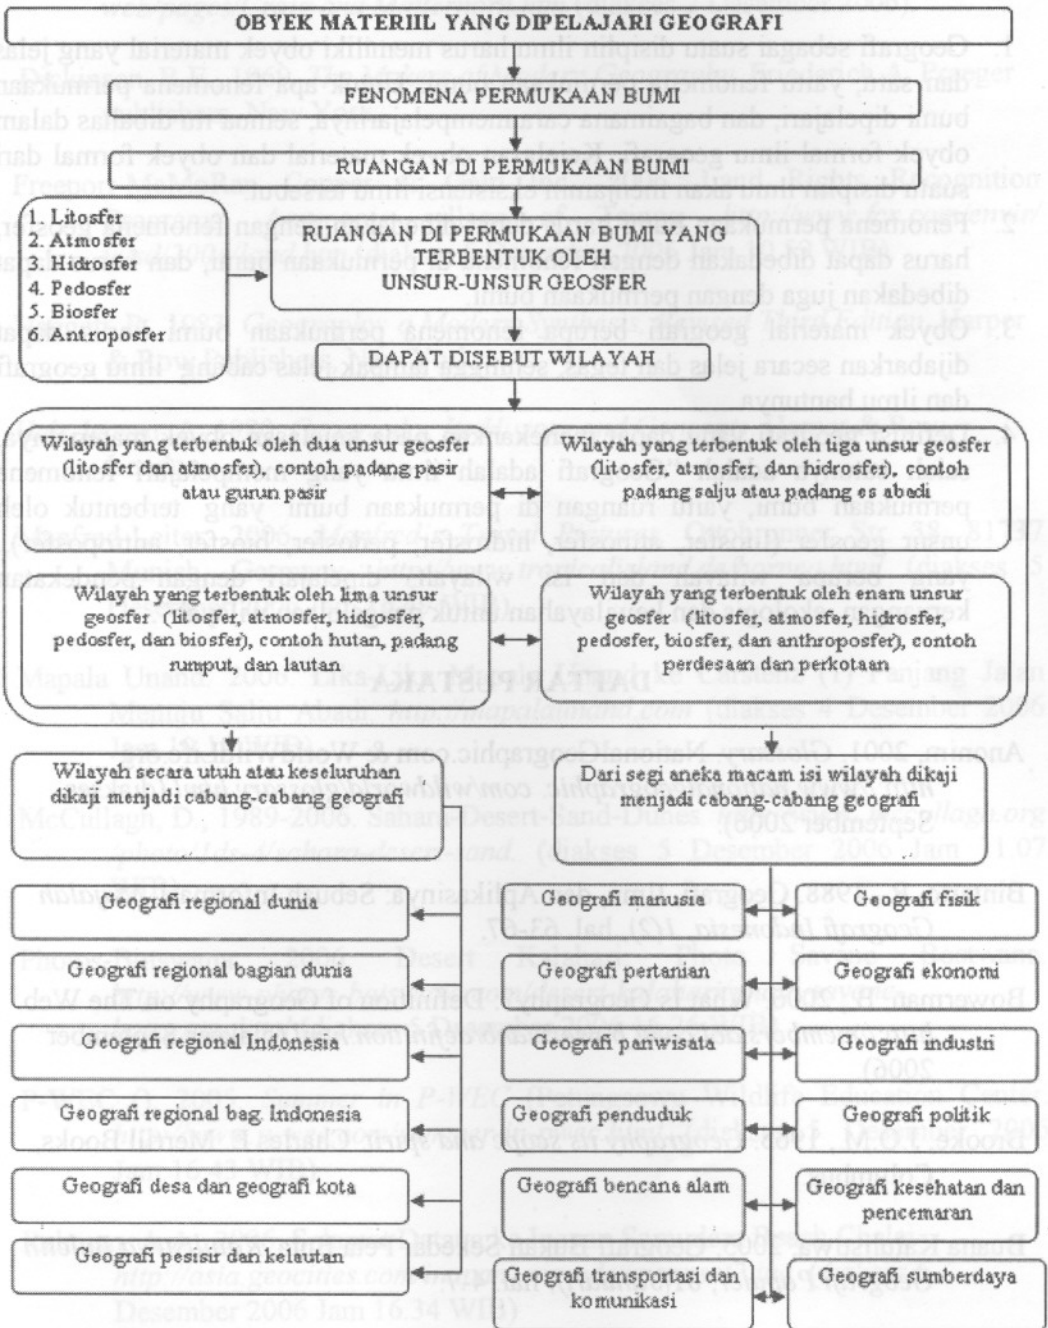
OBYEK MATERIIL YANG DIPELAJARI GEOGRAFI

FENOMENA PERMUKAAN BUMI

RUANGAN DI PERMUKAAN BUMI

1. Litosfer
2. Atmosfer
3. Hidrosfer
4. Pedosfer
5. Biosfer
6. Antroposfer

RUANGAN DI PERMUKAAN BUMI YANG TERBENTUK OLEH UNSUR-UNSUR GEOSFER

DAPAT DISEBUT WILAYAH

Wilayah yang terbentuk oleh dua unsur geosfer (litosfer dan atmosfer), contoh padang pasir atau gurun pasir

Wilayah yang terbentuk oleh tiga unsur geosfer (litosfer, atmosfer, dan hidrosfer), contoh padang salju atau padang es abadi

Wilayah yang terbentuk oleh lima unsur geosfer (litosfer, atmosfer, hidrosfer, pedosfer, dan biosfer), contoh hutan, padang rumput, dan lautan

Wilayah yang terbentuk oleh enam unsur geosfer (litosfer, atmosfer, hidrosfer, pedosfer, biosfer, dan anthroposfer), contoh perdesaan dan perkotaan

Wilayah secara utuh atau keseluruhan dikaji menjadi cabang-cabang geografi

Dari segi aneka macam isi wilayah dikaji menjadi cabang-cabang geografi

Geografi regional dunia

Geografi regional bagian dunia

Geografi regional Indonesia

Geografi regional bag. Indonesia

Geografi desa dan geografi kota

Geografi pesisir dan kelautan

Geografi manusia

Geografi pertanian

Geografi pariwisata

Geografi penduduk

Geografi bencana alam

Geografi transportasi dan komunikasi

Geografi fisik

Geografi ekonomi

Geografi industri

Geografi politik

Geografi kesehatan dan pencemaran

Geografi sumberdaya